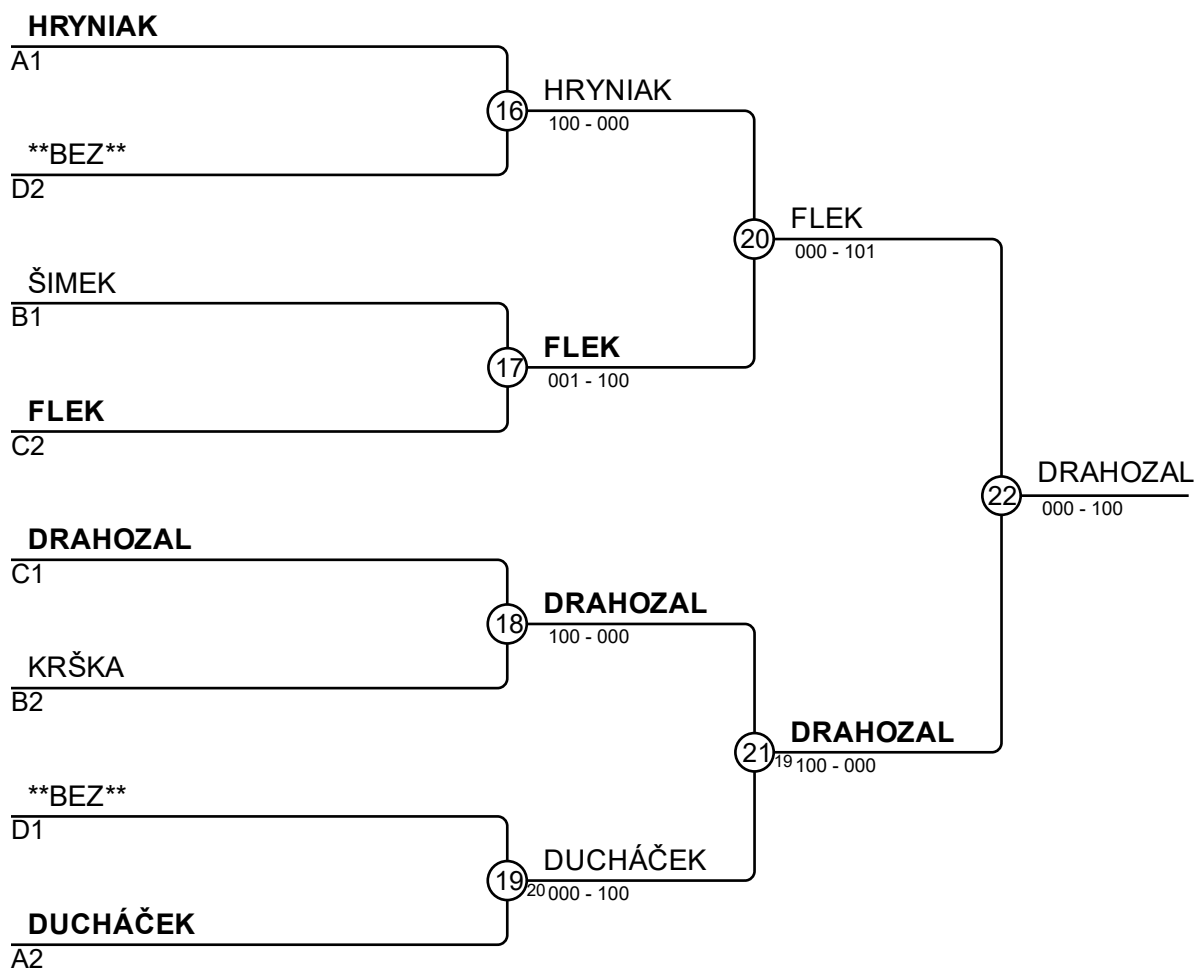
HRYNIAK
A1

HRYNIAK
16
100 - 000

**BEZ**
D2

FLEK
20
000 - 101

ŠIMEK
B1

FLEK
17
001 - 100

FLEK
C2

DRAHOZAL
22
000 - 100

DRAHOZAL
C1

DRAHOZAL
18
100 - 000

KRŠKA
B2

DRAHOZAL
21
19 100 - 000

**BEZ**
D1

DUCHÁČEK
19
20 000 - 100

DUCHÁČEK
A2